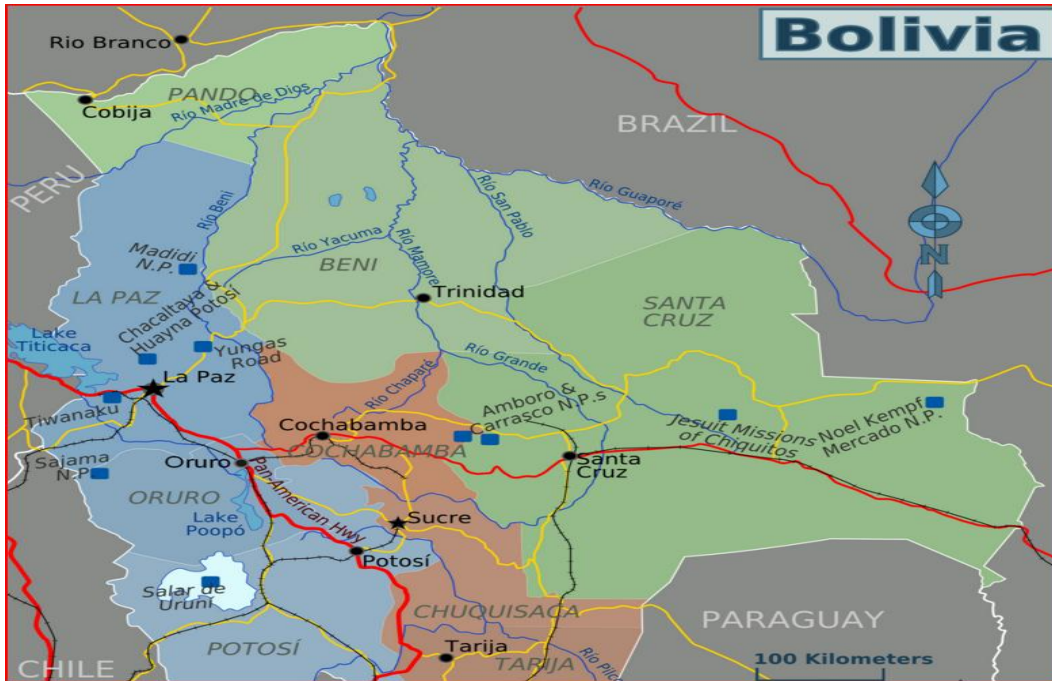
Bolivia

Rio Branco

PANDO

Cobija

Río Madre de Dios

BRAZIL

PERU

Río Beni

Río Guaporé

Río San Pablo

Madidi N.P.

Río Yacuma

Río Mamoré

BENI

N

LA PAZ

Trinidad

Chacaltaya & Huayna Potosí

SANTA CRUZ

Lake Titicaca

Yungas Road

Río Grande

La Paz

Río Chaparé

Tiwanaku

Amboro & Carrasco N.P.s

Jesuit Missions of Chiquitos

Noel Kempf Mercado N.P.

Cochabamba

COCHABAMBA

Sajama N.P.

Oruro

Santa Cruz

Pan-American Hwy

ORURO

Lake Poopó

Sucre

Potosí

Salar de Uyuni

CHUQUISACA

PARAGUAY

POTOSÍ

Tarija

CHILE

TARIJA

Río Pilco

100 Kilometers